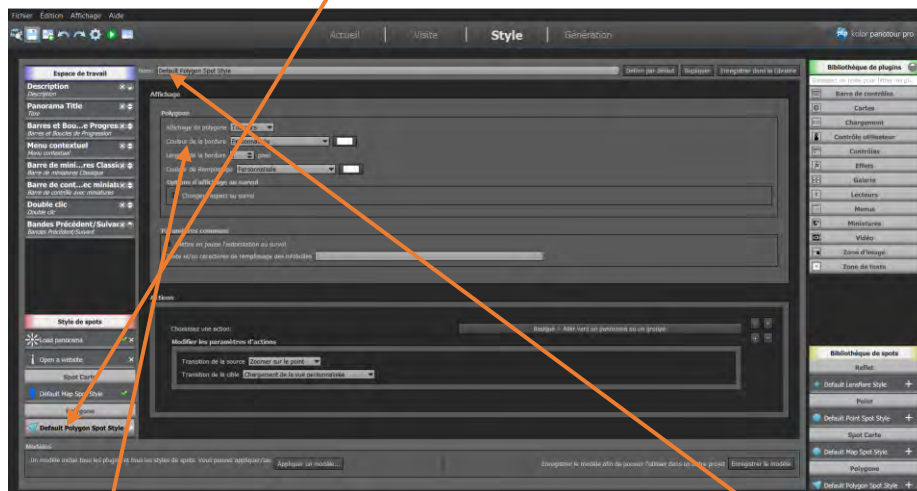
Fichier Édition Affichage Aide

Actuel | Visite | Style | Génération

color panotour pro

Espace de travail
Description
Description
Panorama Title
Title
Barres et Bou...e Progres
Barres et Boucles de Progression
Menu contextuel
Menu contextuel
Barre de mini...res Classi
Barre de miniatures Classique
Barre de cont...ec miniat
Barre de contrôle avec miniatures
Double clic
Double clic
Bandes Précédent/Suivan
Bandes Précédent/Suivant

Style de spots
Load panorama
Open a website
Spot Carte
Default Map Spot Style
Polygone
Default Polygon Spot Style

Nom: Default Polygon Spot Style
Définir par défaut | Dupliquer | Enregistrer dans la Librairie

Affichage
Polygone
Affichage du polygone: Toujours
Couleur de la bordure: Personnalisée
Largeur de la bordure: 1 pixel
Couleur de remplissage: Personnalisée
Options d'affichage au survol
Changer l'aspect au survol

Paramètres communs
Mettre en pause l'autorotation au survol
Texte et/ou caractères de remplissage des infobulles

Actions
Choisissez une action: Basique - Aller vers un panorama ou un groupe
Modifier les paramètres d'actions
Transition de la source: Zoomer sur le point
Transition de la cible: Chargement de la vue personnalisée

Modèles
Un modèle inclut tous les plugins et tous les styles de spots. Vous pouvez appliquer ces... Appliquer un modèle...
Enregistrer le modèle afin de pouvoir l'utiliser dans un autre projet. Enregistrer le modèle

Bibliothèque de plugins
Barre de contrôles
Cartes
Chargement
Contrôle utilisateur
Contrôles
Effets
Galerie
Lecteurs
Menus
Miniatures
Vidéo
Zone d'image
Zone de texte

Bibliothèque de spots
Reflet
Default Lensflare Style
Point
Default Point Spot Style
Spot Carte
Default Map Spot Style
Polygone
Default Polygon Spot Style